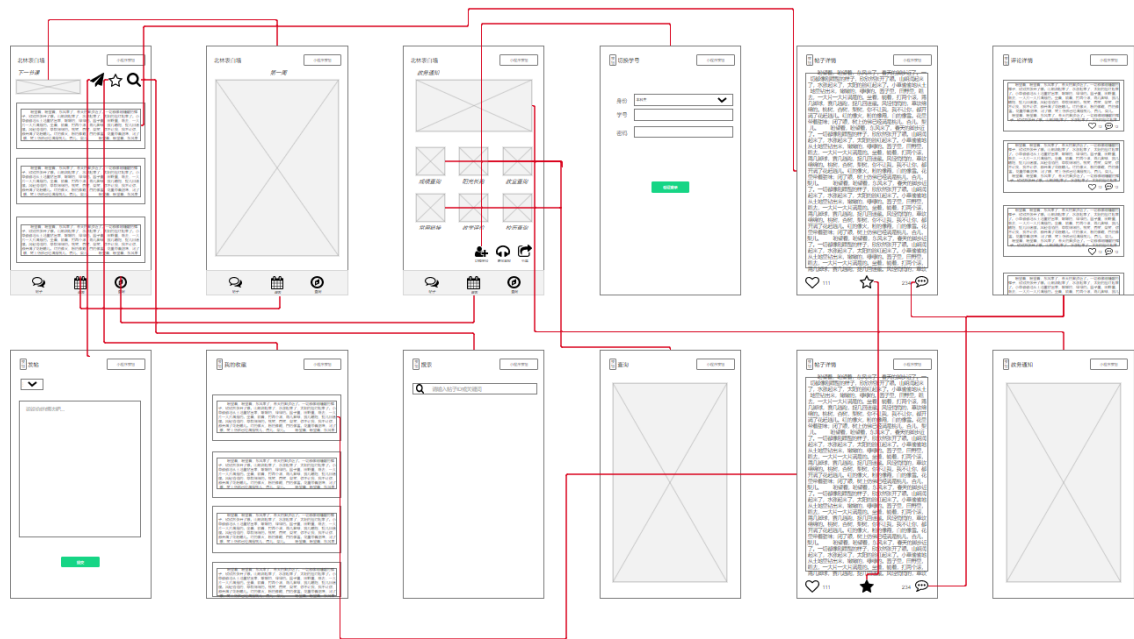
北林表白墙
小程序按钮
下一分屏

北林表白墙
小程序按钮
第一周

北林表白墙
小程序按钮
教务通知
成绩查询
图书馆
就业查询
教室查询
教学评价
校历查询

切换学号
小程序按钮
身份
学号
密码
确定

帖子详情
小程序按钮
111
234

评论详情
小程序按钮

发帖
小程序按钮
发布

我的收藏
小程序按钮

搜索
小程序按钮
请输入帖子关键词

画报
小程序按钮

帖子详情
小程序按钮
111
234

教务通知
小程序按钮